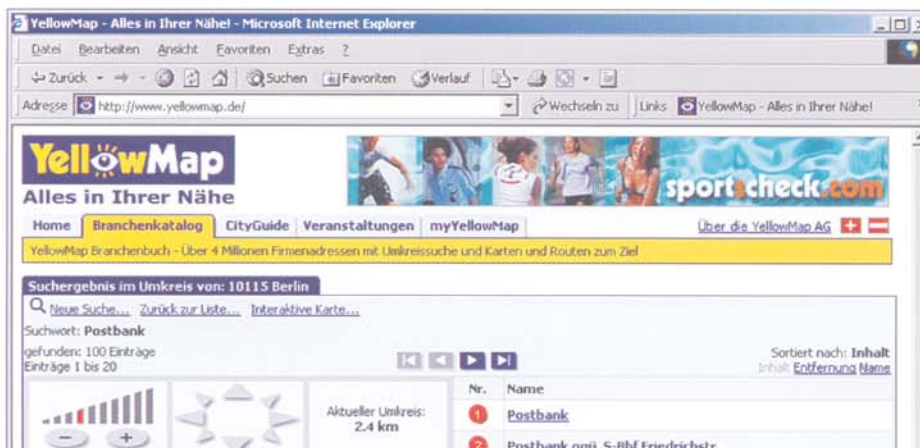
YellowMap - Alles in Ihrer Nähe! - Microsoft Internet Explorer

Datei Bearbeiten Ansicht Favoriten Extras ?

Zurück Suchen Favoriten Verlauf

Adresse http://www.yellowmap.de/ Wechseln zu Links YellowMap - Alles in Ihrer Nähe!

YellowMap
Alles in Ihrer Nähe

sportscheck.com

Home | Branchenkatalog | CityGuide | Veranstaltungen | myYellowMap | Über die YellowMap AG

YellowMap Branchenbuch - Über 4 Millionen Firmenadressen mit Umkreissuche und Karten und Routen zum Ziel

Suchergebnis im Umkreis von: 10115 Berlin

Neue Suche... Zurück zur Liste... Interaktive Karte...

Suchwort: Postbank

gefunden: 100 Einträge
Einträge 1 bis 20

Sortiert nach: Inhalt
Inhalt Entfernung Name

Aktueller Umkreis:
2.4 km

| Nr. | Name |
|---|---|
| 1 | Postbank |
| 2 | Postbank ggü. S-Bhf Friedrichstr. |